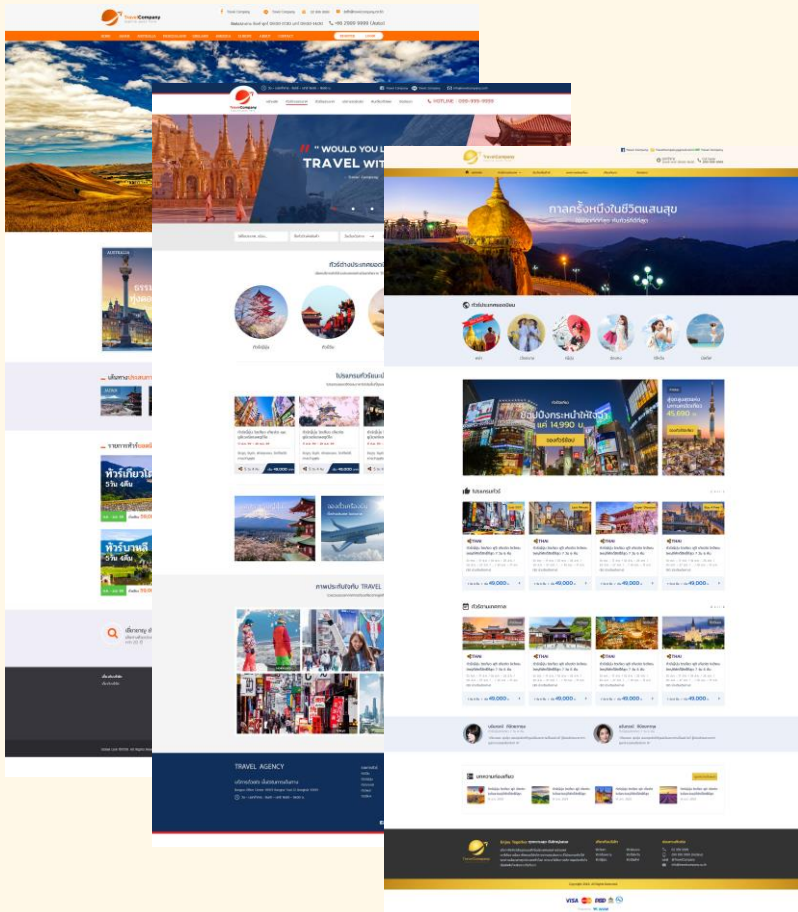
TravelCompany

HOTLINE : 000-000-0000

" WOULD YOU L
TRAVEL WIT

ทัวร์ต่างประเทศยอดนิยม

ทัวร์ญี่ปุ่น

ทัวร์จีน

โปรแกรมทัวร์แนะนำ

ภาพประทับใจกับ TRAVEL

TRAVEL AGENCY

ทัวร์เกียวโต
5วัน 4คืน

ทัวร์บาหลี
5วัน 4คืน

กาลครั้งหนึ่งในชีวิตแสนสุข

ทัวร์ประเทศยอดนิยม

ช้อปปิ้งกระหน่ำให้จุใจ
แค่ 14,990 บ.

45,000

โปรแกรมทัวร์

ทัวร์ตามเทศกาล

49,000

บทความท่องเที่ยว

TravelCompany

VISA